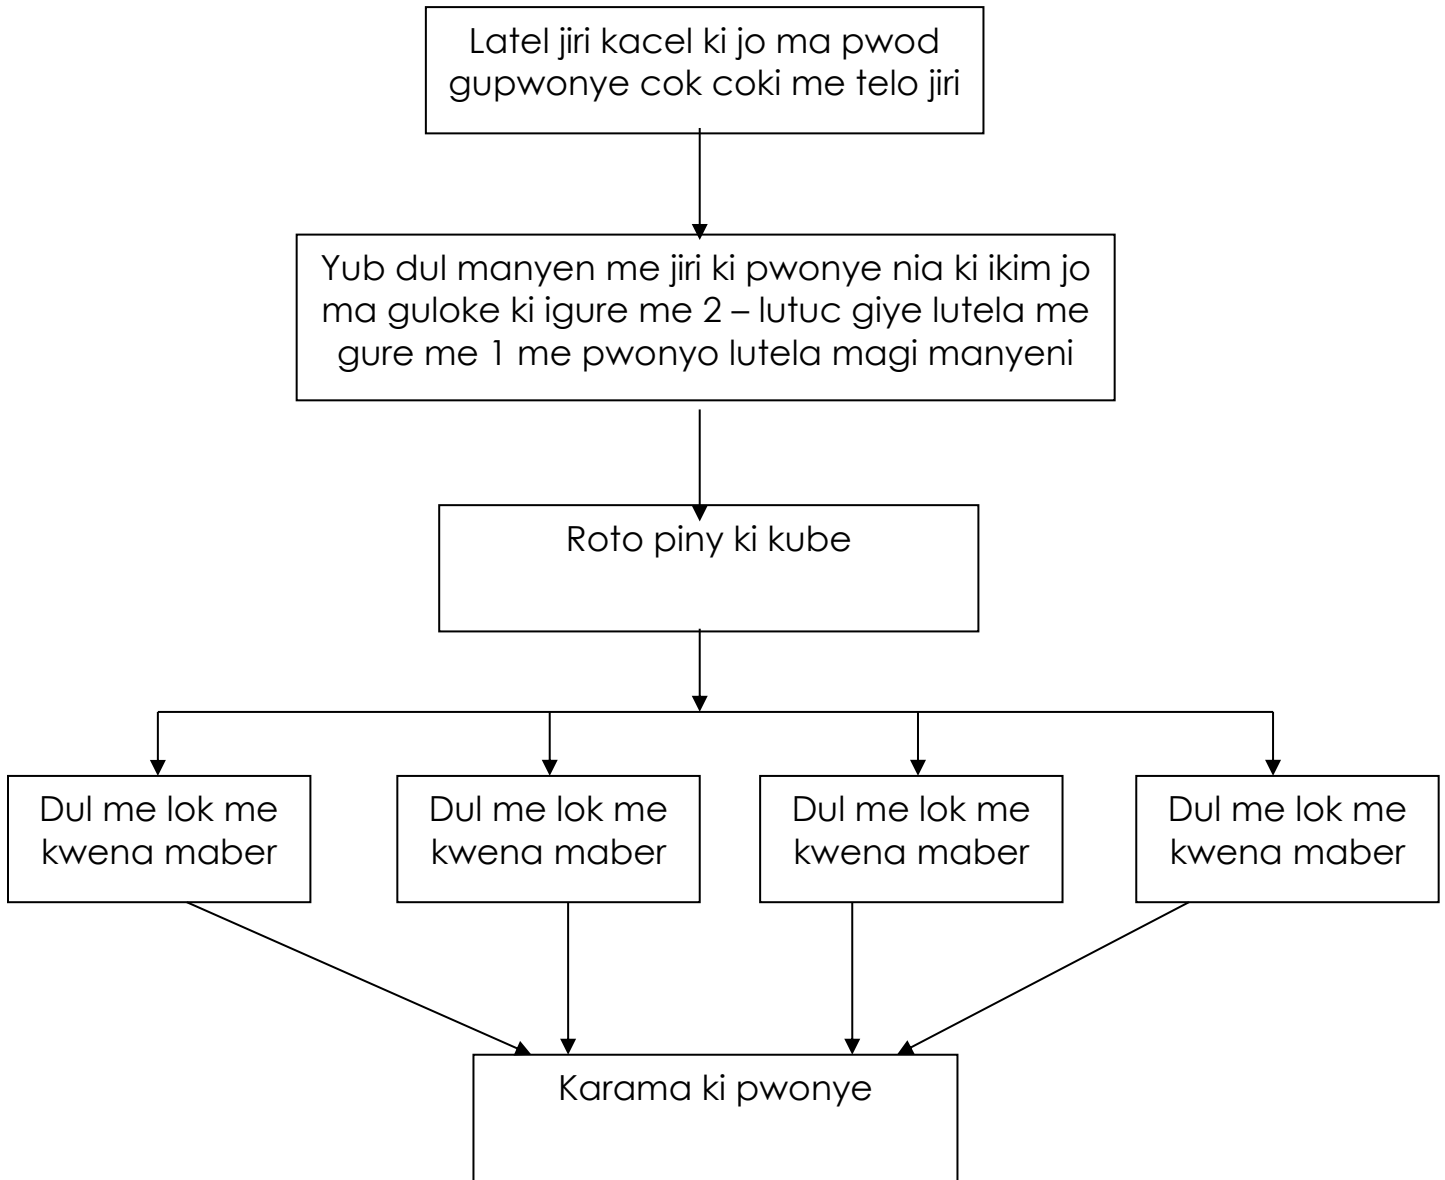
Latel jiri kacel ki jo ma pwod gupwonye cok coki me telo jiri

Yub dul manyen me jiri ki pwonye nia ki ikim jo ma guloke ki igure me 2 – lutuc giye lutela me gure me 1 me pwonyo lutela magi manyeni

Roto piny ki kube

Dul me lok me kwena maber

Dul me lok me kwena maber

Dul me lok me kwena maber

Dul me lok me kwena maber

Karama ki pwonye